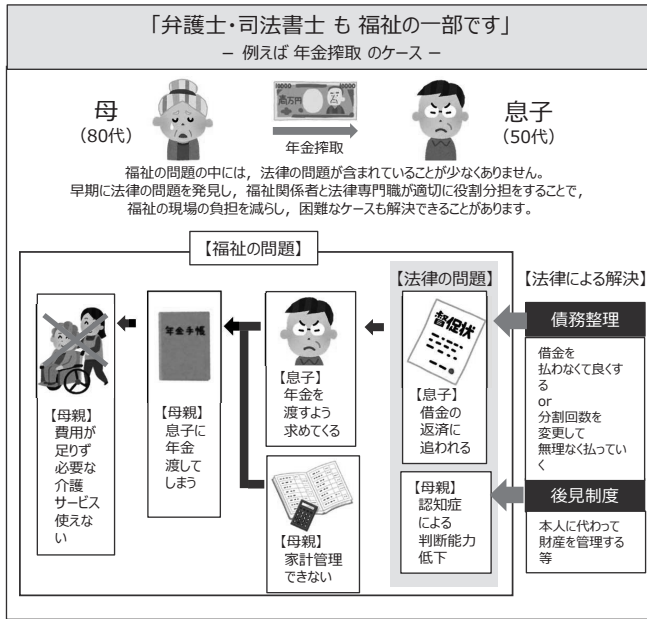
「弁護士・司法書士 も 福祉の一部です」
– 例えば 年金搾取 のケース –

母
（80代）

壱万円

年金搾取

息子
（50代）

福祉の問題の中には，法律の問題が含まれていることが少なくありません。
早期に法律の問題を発見し，福祉関係者と法律専門職が適切に役割分担をすることで，
福祉の現場の負担を減らし，困難なケースも解決できることがあります。

【福祉の問題】

【母親】
費用が足りず必要な介護サービス使えない

年金手帳

【母親】
息子に年金渡してしまう

【息子】
年金を渡すよう求めてくる

【母親】
家計管理できない

【法律の問題】

督促状

【息子】
借金の返済に追われる

【母親】
認知症による判断能力低下

【法律による解決】

債務整理

借金を払わなくて良くする
or
分割回数を変更して無理なく払っていく

後見制度

本人に代わって財産を管理する等